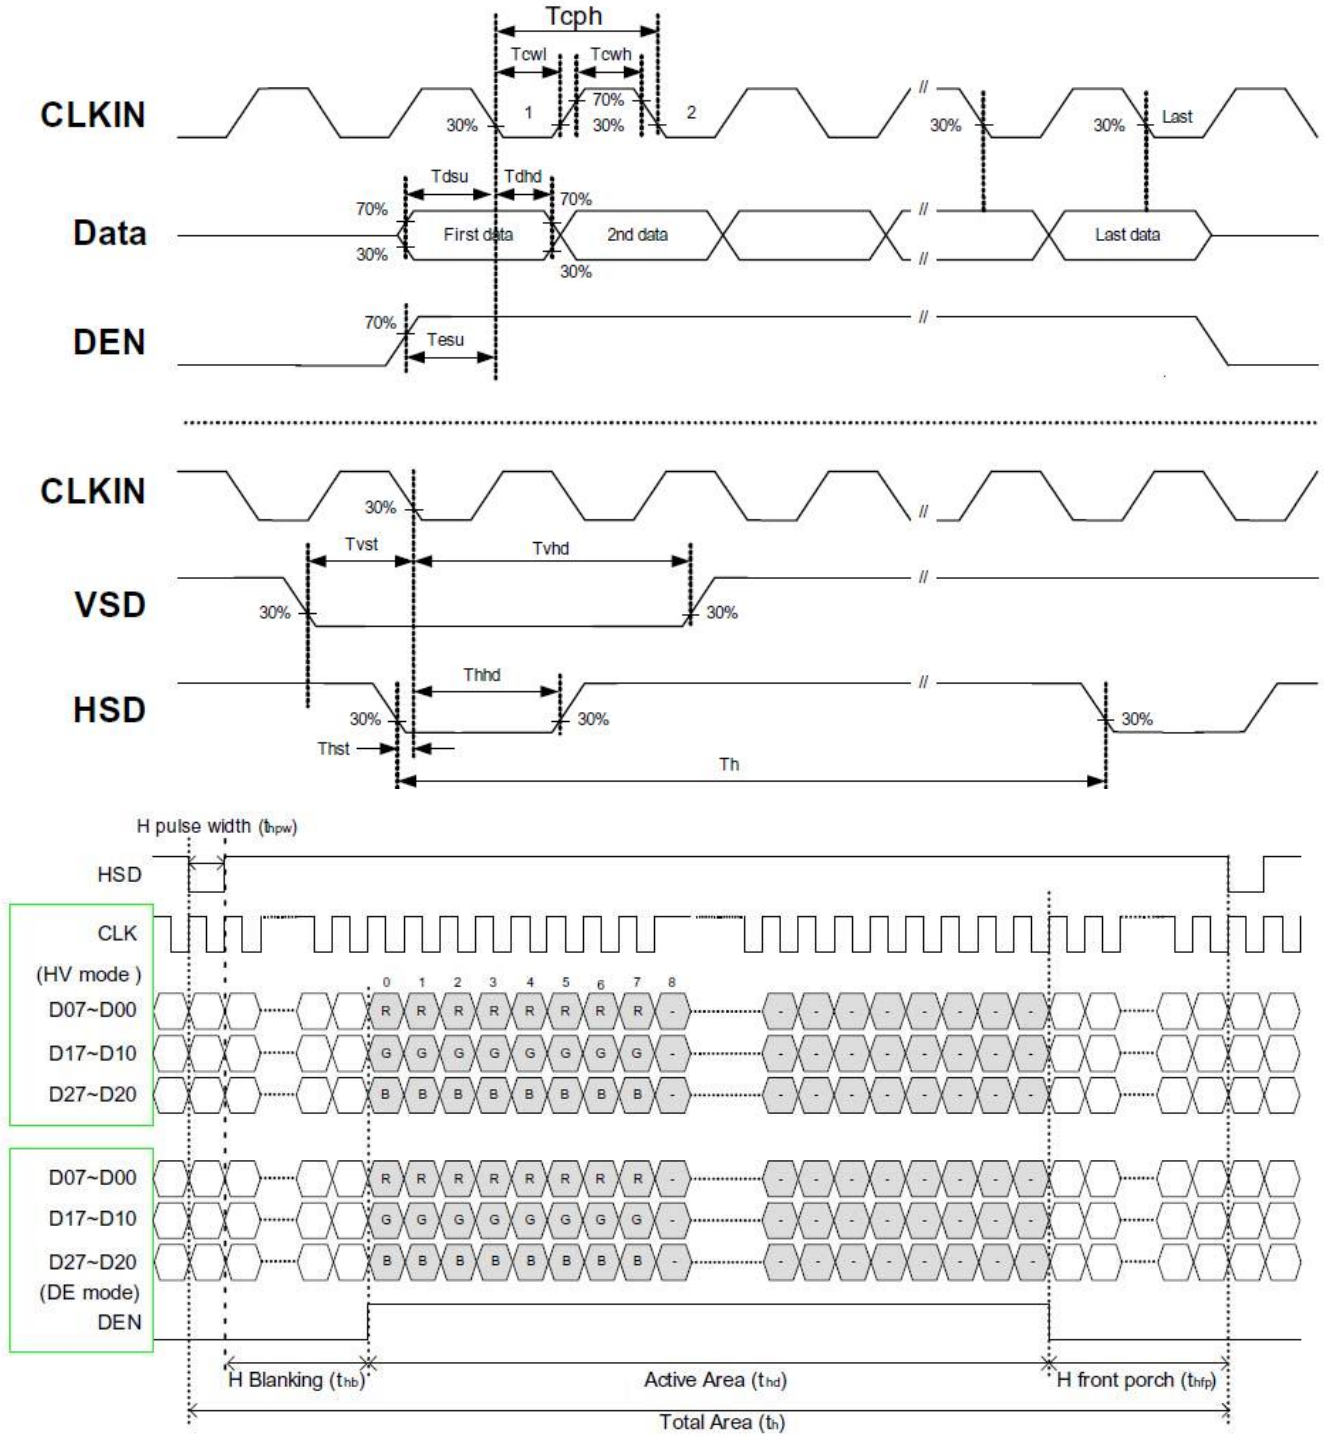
Tcph

Tcwl

Tcwh

CLKIN

30%

1

70%

30%

2

30%

30%

Last

Tdsu

Tdhd

70%

70%

Data

First data

2nd data

Last data

30%

30%

70%

DEN

Tesu

CLKIN

30%

Tvst

Tvhd

VSD

30%

30%

Thhd

HSD

30%

30%

30%

Thst

Th

H pulse width ($t_{hpw}$)

HSD

CLK

(HV mode )

D07~D00

D17~D10

D27~D20

0 1 2 3 4 5 6 7 8

R R R R R R R R -

G G G G G G G G -

B B B B B B B B -

- - - - - - - -

D07~D00

D17~D10

D27~D20

(DE mode)

DEN

R R R R R R R R -

G G G G G G G G -

B B B B B B B B -

H Blanking ($t_{hb}$)

Active Area ($t_{hd}$)

H front porch ($t_{hfp}$)

Total Area ($t_h$)